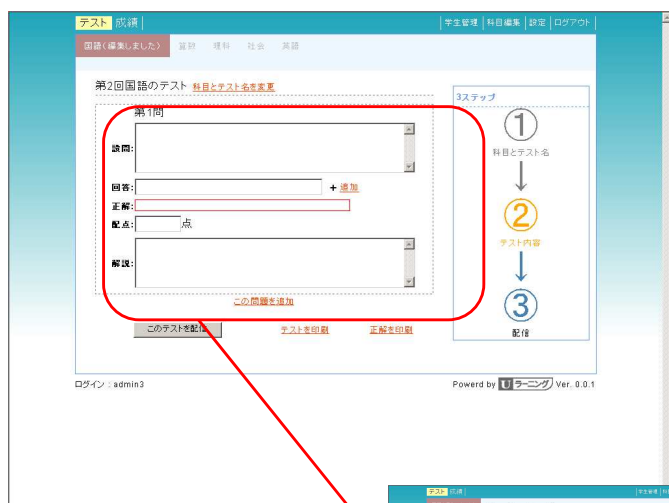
テスト 成績 | 学生管理 | 科目編集 | 設定 | ログアウト

国語（編集しました） 算数 理科 社会 英語

第2回国語のテスト 科目とテスト名を変更

第1問

設問:

回答: + 追加

正解:

配点: 点

解説:

この問題を追加

このテストを配信 テストを印刷 正解を印刷

3ステップ

1 科目とテスト名

2 テスト内容

3 配信

ログイン：admin3

Powerd by ラーニング Ver. 0.0.1

テスト 成績